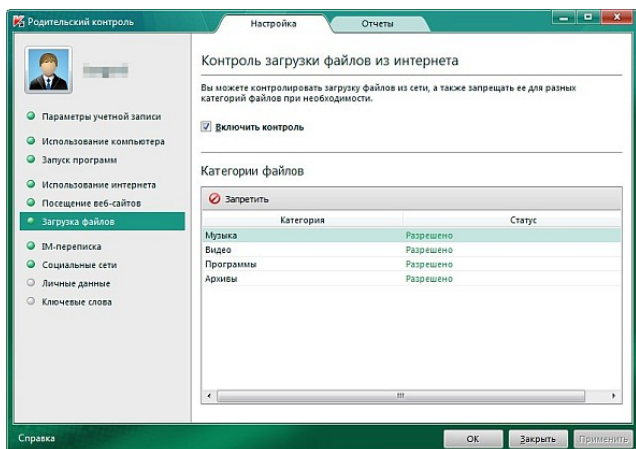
Родительский контроль

Настройка

Отчеты

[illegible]

Параметры учетной записи

Использование компьютера

Запуск программ

Использование интернета

Посещение веб-сайтов

Загрузка файлов

IM-переписка

Социальные сети

Личные данные

Ключевые слова

Контроль загрузки файлов из интернета

Вы можете контролировать загрузку файлов из сети, а также запрещать ее для разных категорий файлов при необходимости.

Включить контроль

Категории файлов

Запретить

| Категория | Статус |
|---|---|
| Музыка | Разрешено |
| Видео | Разрешено |
| Программы | Разрешено |
| Архивы | Разрешено |

Справка

OK

Закрыть

Применить